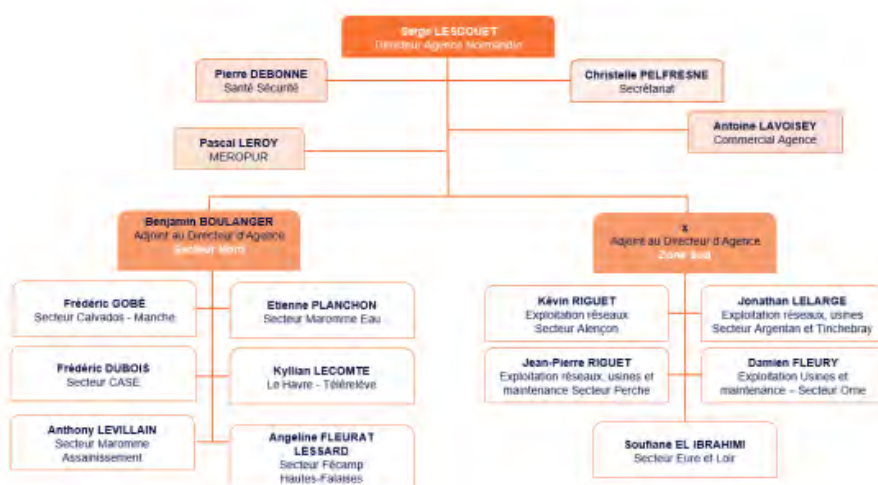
Serge LESCOUET
Directeur Agence Normandie

Pierre DEBONNE
Santé Sécurité

Christelle PELFRESNE
Secrétariat

Pascal LEROY
MEROPUR

Antoine LAVOISEY
Commercial Agence

Benjamin BOULANGER
Adjoint au Directeur d'Agence
Secteur Nord

X
Adjoint au Directeur d'Agence
Zone Sud

Frédéric GOBÉ
Secteur Calvados - Manche

Etienne PLANCHON
Secteur Maromme Eau

Frédéric DUBOIS
Secteur CASE

Kyllian LECOMTE
Le Havre - Télérelève

Anthony LEVILLAIN
Secteur Maromme Assainissement

Angeline FLEURAT LESSARD
Secteur Fécamp Hautes-Falaises

Kévin RIGUET
Exploitation réseaux
Secteur Alençon

Jonathan LELARGE
Exploitation réseaux, usines
Secteur Argentan et Tinchebray

Jean-Pierre RIGUET
Exploitation réseaux, usines et maintenance Secteur Perche

Damien FLEURY
Exploitation Usines et maintenance – Secteur Orne

Soufiane EL IBRAHIMI
Secteur Eure et Loir